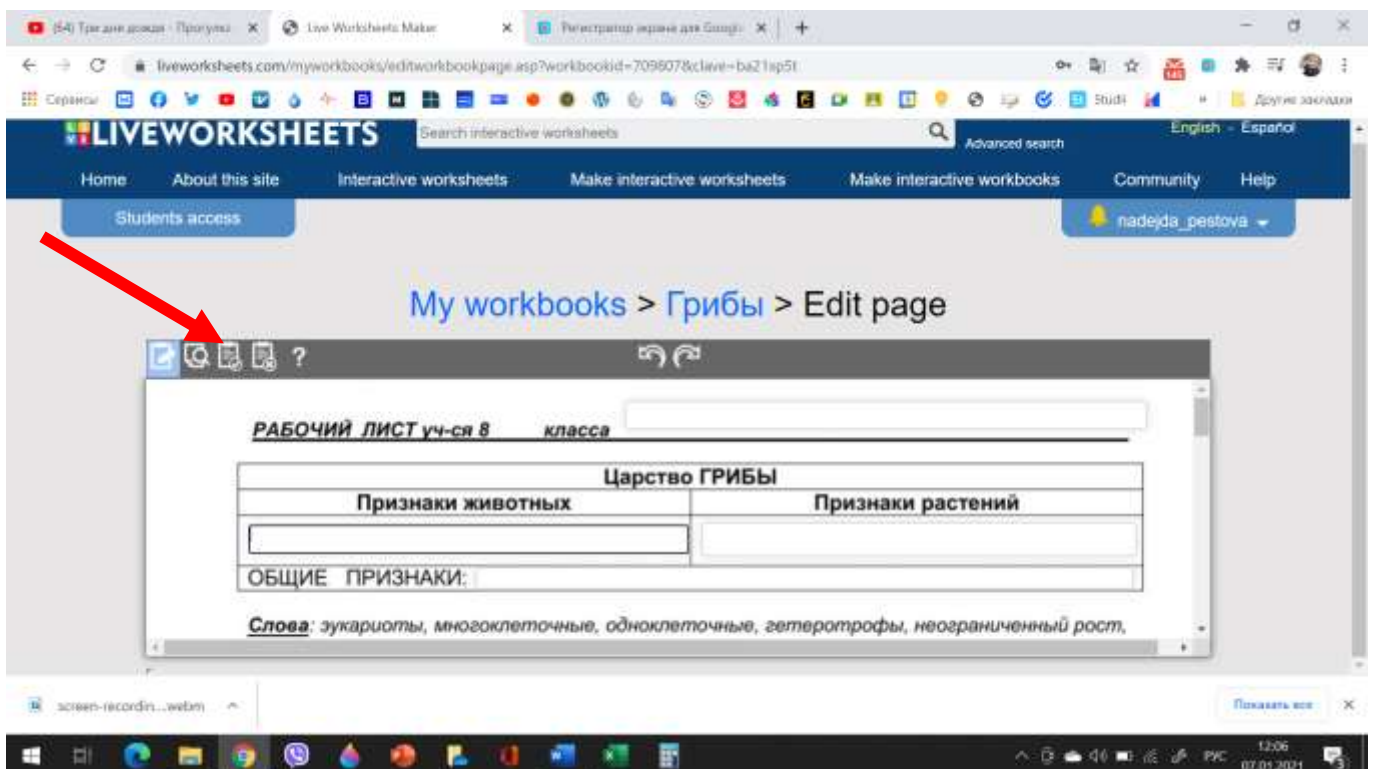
(54) Три дня дождя - Прогулки | Live Worksheets Maker | Регистратор экрана для Google

liveworksheets.com/myworkbooks/editworkbookpage.asp?workbookid=709607&clave=ba21sp5t

Сервисы | Studi | Другие закладки

LIVEWORKSHEETS | Search interactive worksheets | Advanced search | English - Español

Home | About this site | Interactive worksheets | Make interactive worksheets | Make interactive workbooks | Community | Help

Students access | nadejda_pestova

My workbooks > Грибы > Edit page

?

РАБОЧИЙ ЛИСТ уч-ся 8 класса

| Царство ГРИБЫ | |
|---|---|
| Признаки животных | Признаки растений |
| | |
| ОБЩИЕ ПРИЗНАКИ: | |

Слова: эукариоты, многоклеточные, одноклеточные, гетеротрофы, неограниченный рост,

screen-recordin....webm

Показать все

РУС 12:06 07.01.2021